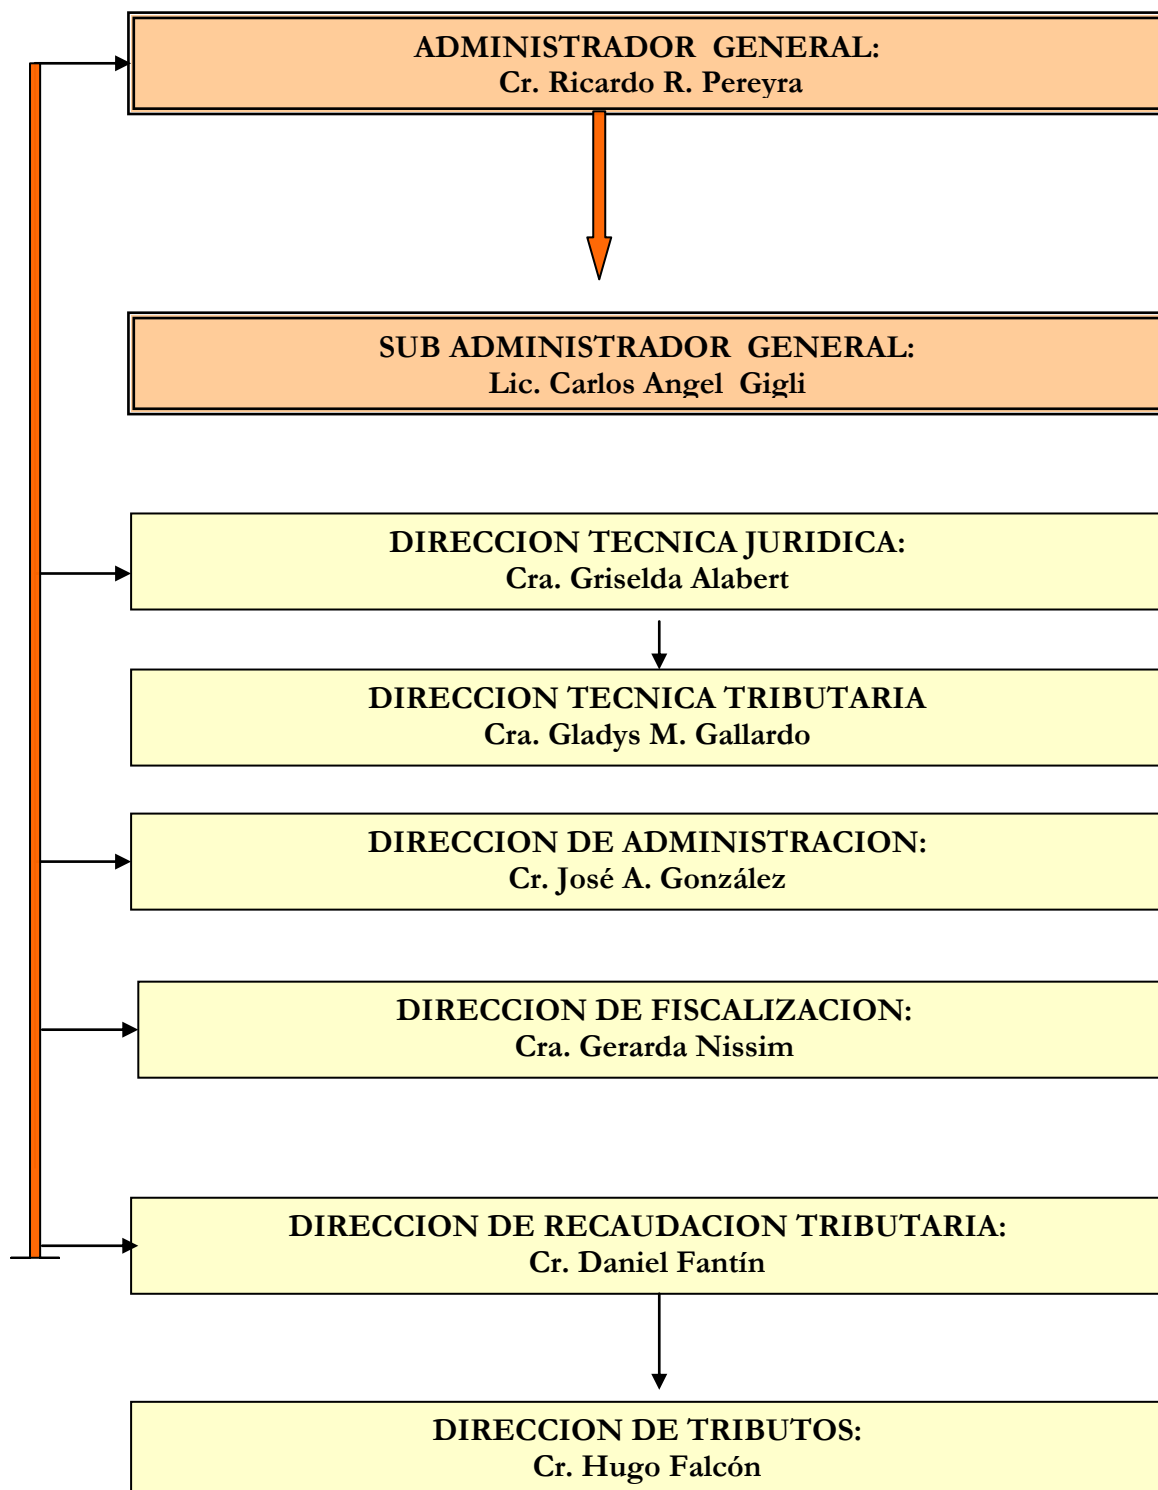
ADMINISTRADOR GENERAL:
Cr. Ricardo R. Pereyra

SUB ADMINISTRADOR GENERAL:
Lic. Carlos Angel Gigli

DIRECCION TECNICA JURIDICA:
Cra. Griselda Alabert

DIRECCION TECNICA TRIBUTARIA
Cra. Gladys M. Gallardo

DIRECCION DE ADMINISTRACION:
Cr. José A. González

DIRECCION DE FISCALIZACION:
Cra. Gerarda Nissim

DIRECCION DE RECAUDACION TRIBUTARIA:
Cr. Daniel Fantín

DIRECCION DE TRIBUTOS:
Cr. Hugo Falcón